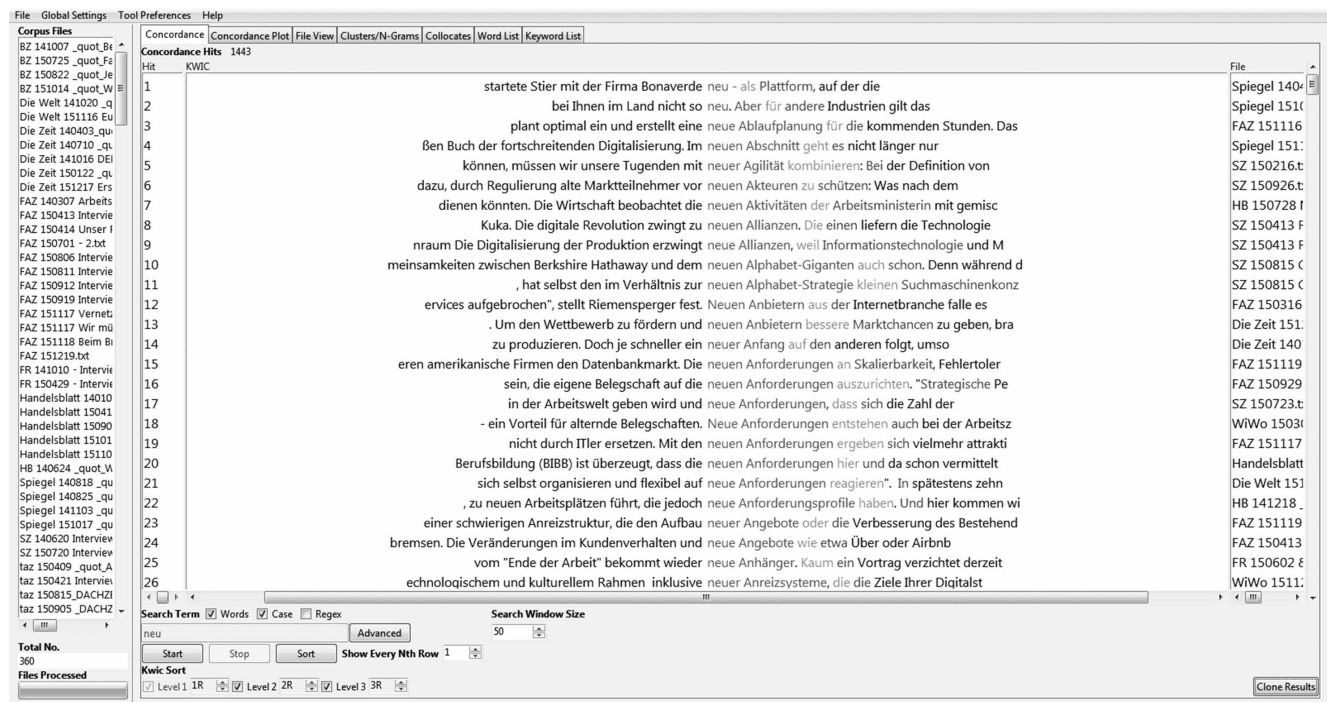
File Global Settings Tool Preferences Help

Corpus Files
BZ 141007 _quot_Be
BZ 150725 _quot_Fa
BZ 150822 _quot_Je
BZ 151014 _quot_W
Die Welt 141020 _q
Die Welt 151116 Eu
Die Zeit 140403_qu
Die Zeit 140710 _qu
Die Zeit 141016 DEI
Die Zeit 150122 _qu
Die Zeit 151217 Ers
FAZ 140307 Arbeits
FAZ 150413 Intervie
FAZ 150414 Unser I
FAZ 150701 - 2.txt
FAZ 150806 Intervie
FAZ 150811 Intervie
FAZ 150912 Intervie
FAZ 150919 Intervie
FAZ 151117 Vernetz
FAZ 151117 Wir mü
FAZ 151118 Beim Bi
FAZ 151219.txt
FR 141010 - Intervie
FR 150429 - Intervie
Handelsblatt 14010
Handelsblatt 15041
Handelsblatt 15090
Handelsblatt 15101
Handelsblatt 15110
HB 140624 _quot_W
Spiegel 140818 _qu
Spiegel 140825 _qu
Spiegel 141103 _qu
Spiegel 151017 _qu
SZ 140620 Interview
SZ 150720 Interview
taz 150409 _quot_A
taz 150421 Interviev
taz 150815_DACHZI
taz 150905 _DACHZ

Total No.
360
Files Processed

Concordance | Concordance Plot | File View | Clusters/N-Grams | Collocates | Word List | Keyword List

Concordance Hits 1443

| Hit | KWIC | File |
|---|---|---|
| 1 | startete Stier mit der Firma Bonaverde neu - als Plattform, auf der die | Spiegel 140 |
| 2 | bei Ihnen im Land nicht so neu. Aber für andere Industrien gilt das | Spiegel 151 |
| 3 | plant optimal ein und erstellt eine neue Ablaufplanung für die kommenden Stunden. Das | FAZ 151116 |
| 4 | ßen Buch der fortschreitenden Digitalisierung. Im neuen Abschnitt geht es nicht länger nur | Spiegel 151 |
| 5 | können, müssen wir unsere Tugenden mit neuer Agilität kombinieren: Bei der Definition von | SZ 150216.t |
| 6 | dazu, durch Regulierung alte Marktteilnehmer vor neuen Akteuren zu schützen: Was nach dem | SZ 150926.t |
| 7 | dienen könnten. Die Wirtschaft beobachtet die neuen Aktivitäten der Arbeitsministerin mit gemisc | HB 150728 |
| 8 | Kuka. Die digitale Revolution zwingt zu neuen Allianzen. Die einen liefern die Technologie | SZ 150413 F |
| 9 | nraum Die Digitalisierung der Produktion erzwingt neue Allianzen, weil Informationstechnologie und M | SZ 150413 F |
| 10 | meinsamkeiten zwischen Berkshire Hathaway und dem neuen Alphabet-Giganten auch schon. Denn während d | SZ 150815 ( |
| 11 | , hat selbst den im Verhältnis zur neuen Alphabet-Strategie kleinen Suchmaschinenkonz | SZ 150815 ( |
| 12 | ervices aufgebrochen", stellt Riemensperger fest. Neuen Anbietern aus der Internetbranche falle es | FAZ 150316 |
| 13 | . Um den Wettbewerb zu fördern und neuen Anbietern bessere Marktchancen zu geben, bra | Die Zeit 151 |
| 14 | zu produzieren. Doch je schneller ein neuer Anfang auf den anderen folgt, umso | Die Zeit 140 |
| 15 | eren amerikanische Firmen den Datenbankmarkt. Die neuen Anforderungen an Skalierbarkeit, Fehlertoler | FAZ 151119 |
| 16 | sein, die eigene Belegschaft auf die neuen Anforderungen auszurichten. "Strategische Pe | FAZ 150929 |
| 17 | in der Arbeitswelt geben wird und neue Anforderungen, dass sich die Zahl der | SZ 150723.t |
| 18 | - ein Vorteil für alternde Belegschaften. Neue Anforderungen entstehen auch bei der Arbeitsz | WiWo 1503 |
| 19 | nicht durch ITler ersetzen. Mit den neuen Anforderungen ergeben sich vielmehr attrakti | FAZ 151117 |
| 20 | Berufsbildung (BIBB) ist überzeugt, dass die neuen Anforderungen hier und da schon vermittelt | Handelsblatt |
| 21 | sich selbst organisieren und flexibel auf neue Anforderungen reagieren". In spätestens zehn | Die Welt 151 |
| 22 | , zu neuen Arbeitsplätzen führt, die jedoch neue Anforderungsprofile haben. Und hier kommen wi | HB 141218 _ |
| 23 | einer schwierigen Anreizstruktur, die den Aufbau neuer Angebote oder die Verbesserung des Bestehend | FAZ 151119 |
| 24 | bremsen. Die Veränderungen im Kundenverhalten und neue Angebote wie etwa Über oder Airbnb | FAZ 150413 |
| 25 | vom "Ende der Arbeit" bekommt wieder neue Anhänger. Kaum ein Vortrag verzichtet derzeit | FR 150602 8 |
| 26 | echnologischem und kulturellem Rahmen inklusive neuer Anreizsysteme, die die Ziele Ihrer Digitalst | WiWo 1511 |

Search Term ☑ Words ☑ Case ☐ Regex
neu
Advanced
Search Window Size
50
Start Stop Sort Show Every Nth Row 1
Kwic Sort
☑ Level 1 1R ☑ Level 2 2R ☑ Level 3 3R
Clone Results